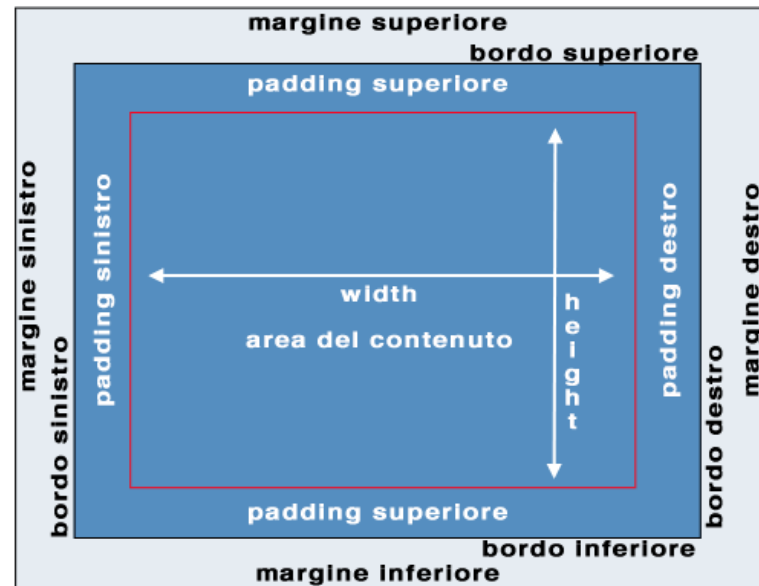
margine superiore
bordo superiore
padding superiore
margine sinistro
bordo sinistro
padding sinistro
width
area del contenuto
height
padding destro
margine destro
bordo destro
padding superiore
bordo inferiore
margine inferiore